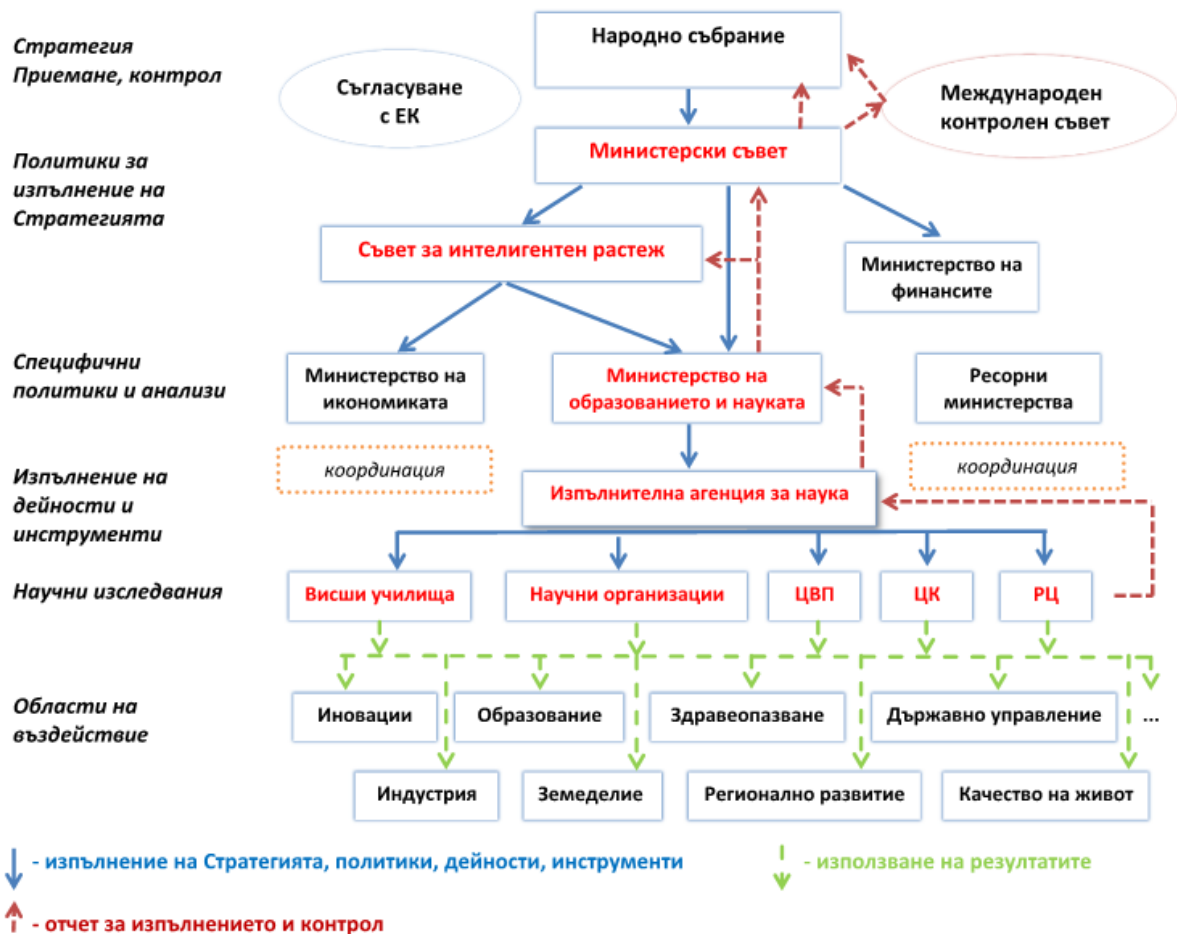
Стратегия
Приемане, контрол

Народно събрание

Съгласуване с ЕК

Международен контролен съвет

Политики за изпълнение на Стратегията

Министерски съвет

Съвет за интелигентен растеж

Министерство на финансите

Специфични политики и анализи

Министерство на икономиката

Министерство на образованието и науката

Ресорни министерства

Изпълнение на дейности и инструменти

координация

Изпълнителна агенция за наука

координация

Научни изследвания

Висши училища

Научни организации

ЦВП

ЦК

РЦ

Области на въздействие

Иновации

Образование

Здравеопазване

Държавно управление

...

Индустрия

Земеделие

Регионално развитие

Качество на живот

- изпълнение на Стратегията, политики, дейности, инструменти

- използване на резултатите

- отчет за изпълнението и контрол